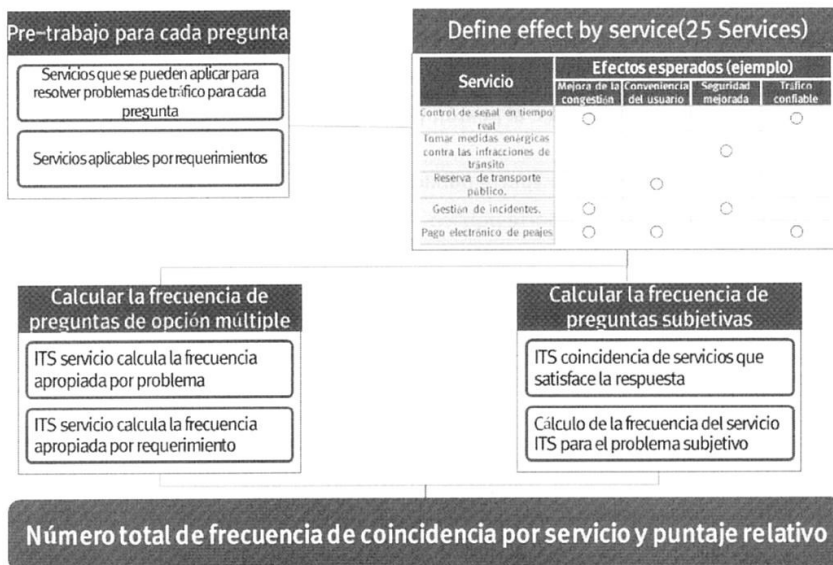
Pre-trabajo para cada pregunta

Servicios que se pueden aplicar para resolver problemas de tráfico para cada pregunta

Servicios aplicables por requerimientos

Define effect by service(25 Services)

| Servicio | Mejora de la congestión | Conveniencia del usuario | Seguridad mejorada | Tráfico confiable |
|---|---|---|---|---|
| Control de señal en tiempo real | ○ | | | ○ |
| Tomar medidas enérgicas contra las infracciones de tránsito | | | ○ | |
| Reserva de transporte público. | | ○ | | |
| Gestión de incidentes. | ○ | | ○ | |
| Pago electrónico de peajes | ○ | ○ | | ○ |

Efectos esperados (ejemplo)

Calcular la frecuencia de preguntas de opción múltiple

ITS servicio calcula la frecuencia apropiada por problema

ITS servicio calcula la frecuencia apropiada por requerimiento

Calcular la frecuencia de preguntas subjetivas

ITS coincidencia de servicios que satisface la respuesta

Cálculo de la frecuencia del servicio ITS para el problema subjetivo

Número total de frecuencia de coincidencia por servicio y puntaje relativo